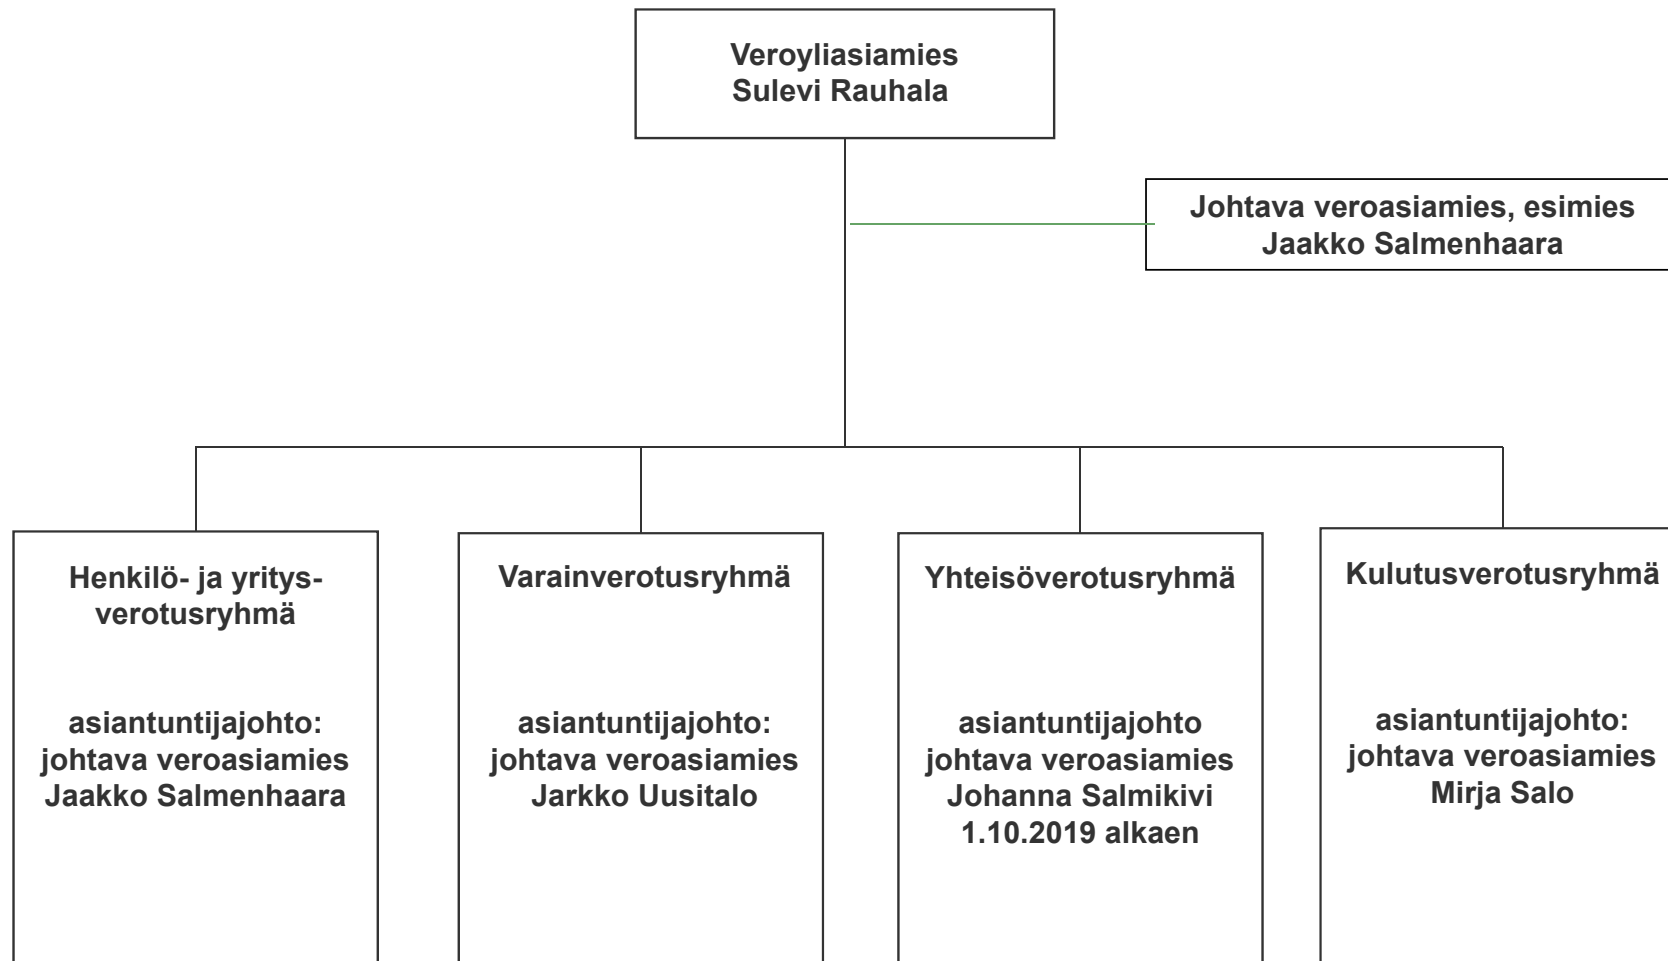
Veroyliasiamies
Sulevi Rauhala

Johtava veroasiamies, esimies
Jaakko Salmenhaara

Henkilö- ja yritysverotusryhmä

asiantuntijajohto:
johtava veroasiamies
Jaakko Salmenhaara

Varainverotusryhmä

asiantuntijajohto:
johtava veroasiamies
Jarkko Uusitalo

Yhteisöverotusryhmä

asiantuntijajohto
johtava veroasiamies
Johanna Salmikivi
1.10.2019 alkaen

Kulutusverotusryhmä

asiantuntijajohto:
johtava veroasiamies
Mirja Salo